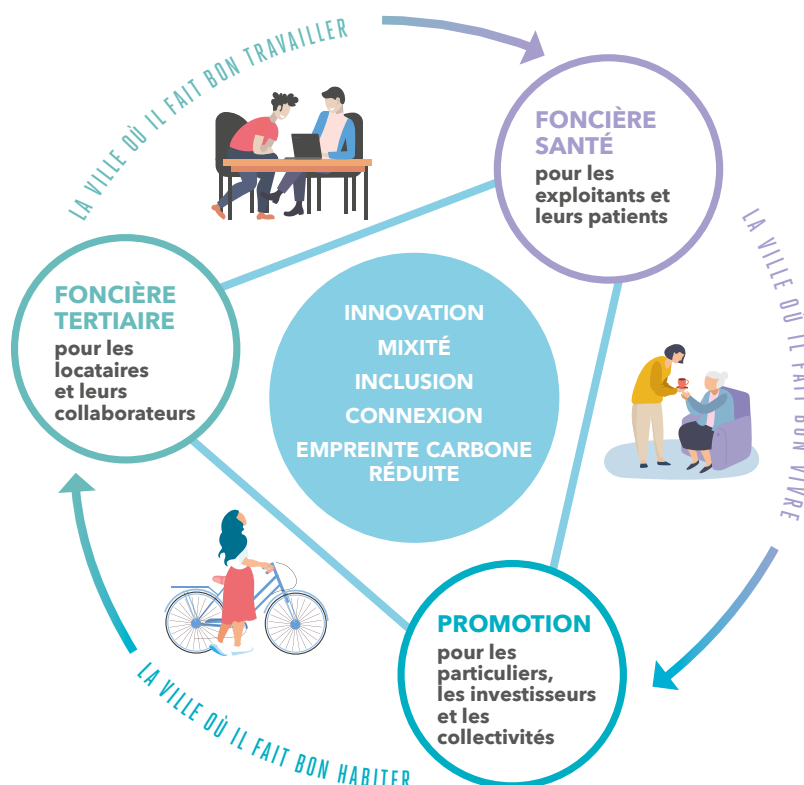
LA VILLE OÙ IL FAIT BON TRAVAILLER

FONCIÈRE SANTÉ
pour les exploitants et leurs patients

LA VILLE OÙ IL FAIT BON VIVRE

FONCIÈRE TERTIAIRE
pour les locataires et leurs collaborateurs

INNOVATION
MIXITÉ
INCLUSION
CONNEXION
EMPREINTE CARBONE RÉDUITE

PROMOTION
pour les particuliers, les investisseurs et les collectivités

LA VILLE OÙ IL FAIT BON HABITER